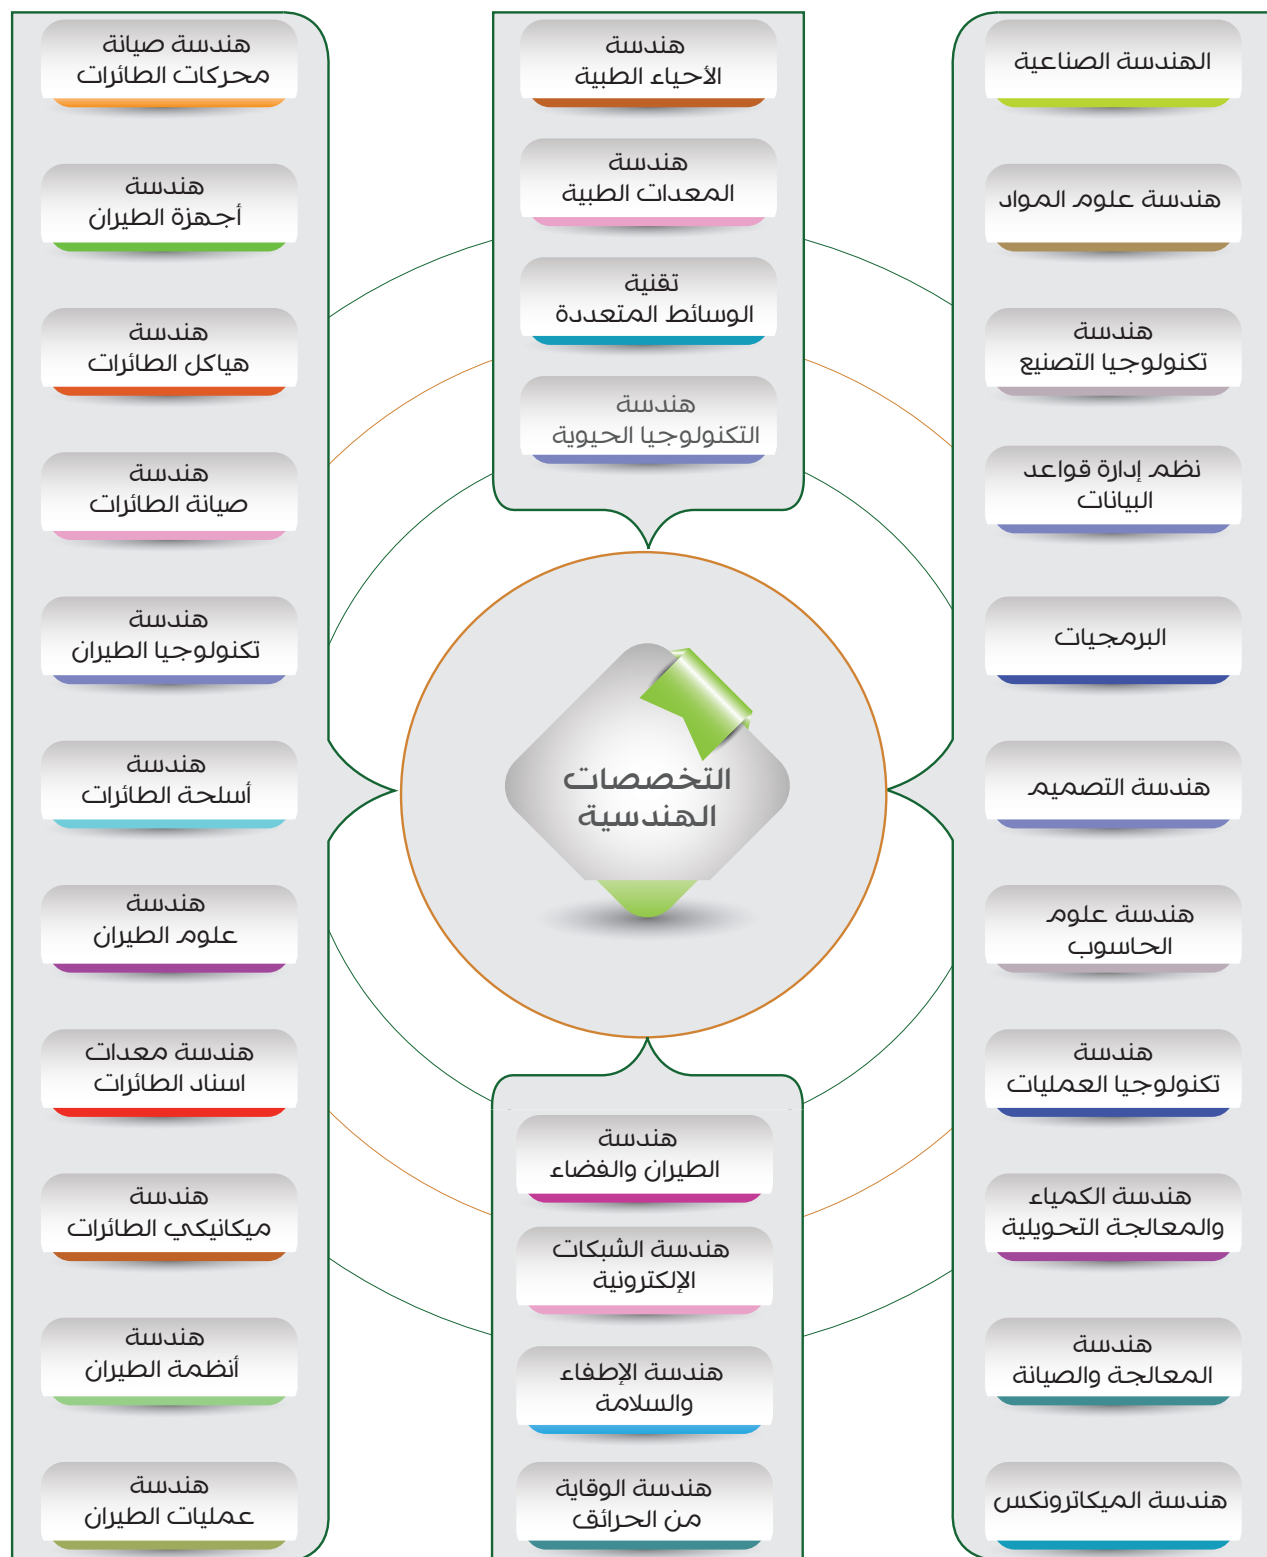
الهندسة الصناعية

هندسة علوم المواد

هندسة تكنولوجيا التصنيع

نظم إدارة قواعد البيانات

البرمجيات

هندسة التصميم

هندسة علوم الحاسوب

هندسة تكنولوجيا العمليات

هندسة الكمياء والمعالجة التحويلية

هندسة المعالجة والصيانة

هندسة الميكاترونكس

هندسة الأحياء الطبية

هندسة المعدات الطبية

تقنية الوسائط المتعددة

هندسة التكنولوجيا الحيوية

التخصصات الهندسية

هندسة الطيران والفضاء

هندسة الشبكات الإلكترونية

هندسة الإطفاء والسلامة

هندسة الوقاية من الحرائق

هندسة صيانة محركات الطائرات

هندسة أجهزة الطيران

هندسة هياكل الطائرات

هندسة صيانة الطائرات

هندسة تكنولوجيا الطيران

هندسة أسلحة الطائرات

هندسة علوم الطيران

هندسة معدات اسناد الطائرات

هندسة ميكانيكي الطائرات

هندسة أنظمة الطيران

هندسة عمليات الطيران